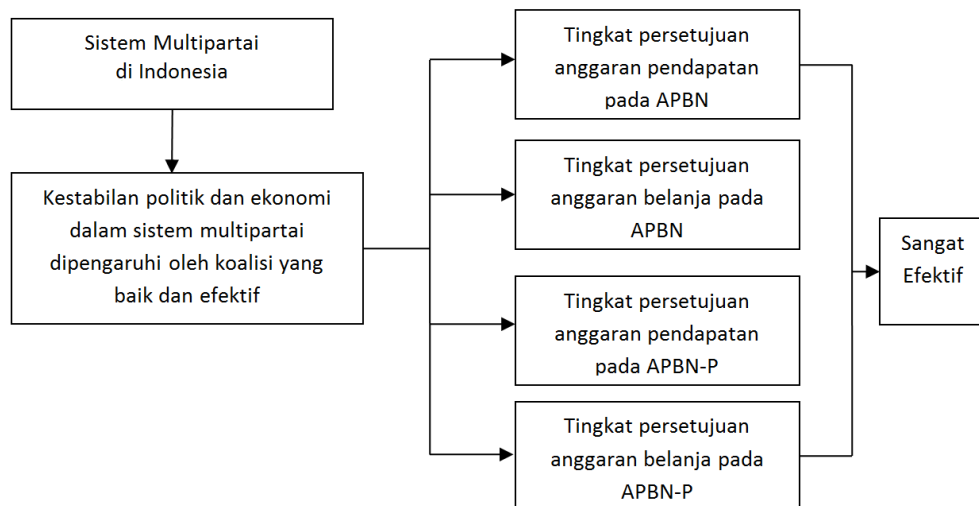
Sistem Multipartai di Indonesia

Kestabilan politik dan ekonomi dalam sistem multipartai dipengaruhi oleh koalisi yang baik dan efektif

Tingkat persetujuan anggaran pendapatan pada APBN

Tingkat persetujuan anggaran belanja pada APBN

Tingkat persetujuan anggaran pendapatan pada APBN-P

Tingkat persetujuan anggaran belanja pada APBN-P

Sangat Efektif